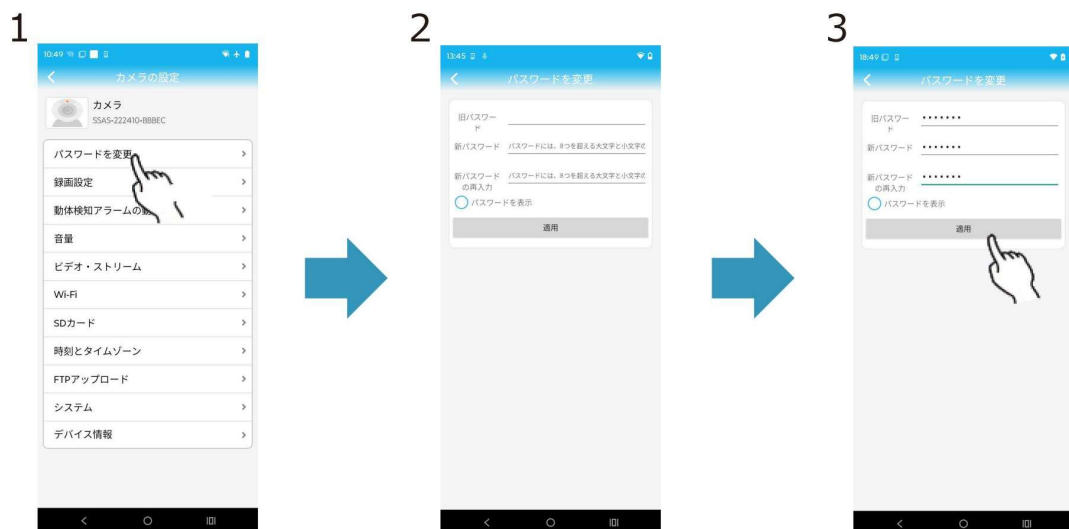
1

10:49

カメラの設定

カメラ
SSAS-222410-BBBEC

パスワードを変更 >
録画設定 >
動体検知アラームの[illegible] >
音量 >
ビデオ・ストリーム >
Wi-Fi >
SDカード >
時刻とタイムゾーン >
FTPアップロード >
システム >
デバイス情報 >

2

13:45

パスワードを変更

旧パスワード
新パスワード パスワードには、8つを超える大文字と小文字の
新パスワードの再入力 パスワードには、8つを超える大文字と小文字の
パスワードを表示
適用

3

18:49

パスワードを変更

旧パスワード •••••••
新パスワード •••••••
新パスワードの再入力 •••••••
パスワードを表示
適用